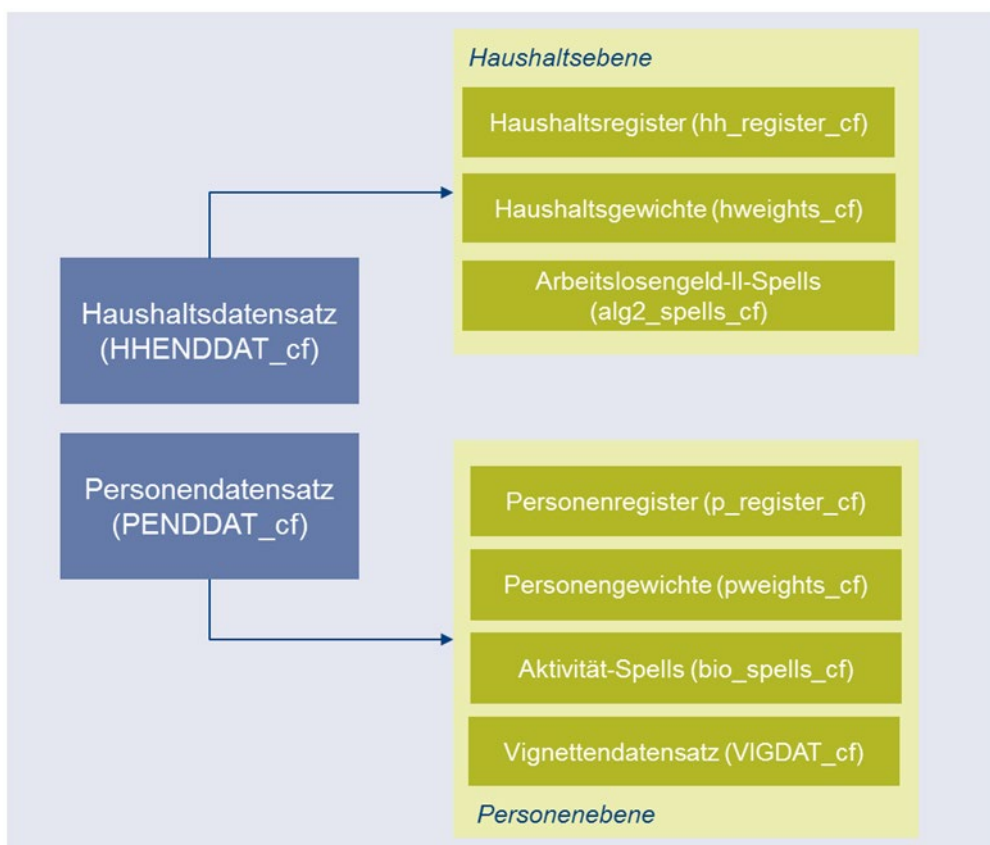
Haushaltsebene

Haushaltsregister (hh_register_cf)

Haushaltsgewichte (hweights_cf)

Arbeitslosengeld-II-Spells (alg2_spells_cf)

Haushaltsdatensatz (HHENDDAT_cf)

Personendatensatz (PENDDAT_cf)

Personenregister (p_register_cf)

Personengewichte (pweights_cf)

Aktivität-Spells (bio_spells_cf)

Vignettendatensatz (VIGDAT_cf)

Personenebene